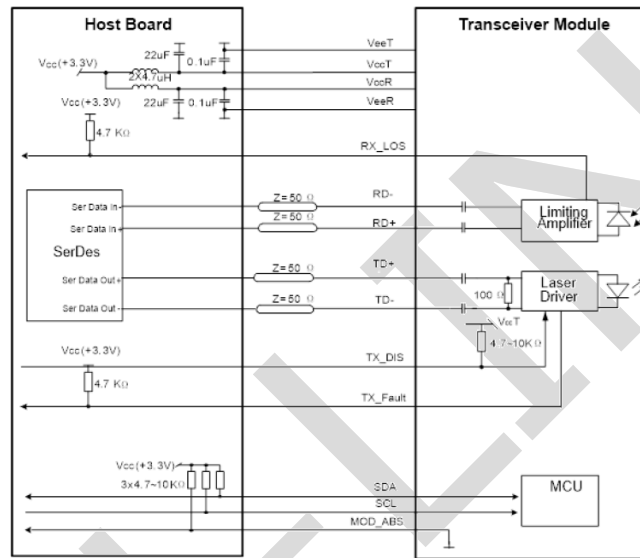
Host Board

Transceiver Module

VeeT

Vcc(+3.3V)

22uF

0.1uF

VccT

2X4.7uH

VccR

Vcc(+3.3V)

22uF

0.1uF

VeeR

4.7 KΩ

RX_LOS

Ser Data In-

Ser Data In+

SerDes

Ser Data Out+

Ser Data Out-

Z=50 Ω

RD-

Z=50 Ω

RD+

Limiting Amplifier

Z=50 Ω

TD+

Z=50 Ω

TD-

100 Ω

Laser Driver

VccT

4.7~10K Ω

Vcc(+3.3V)

TX_DIS

4.7 KΩ

TX_Fault

Vcc(+3.3V)

3x4.7~10KΩ

SDA

SCL

MOD_ABS

MCU